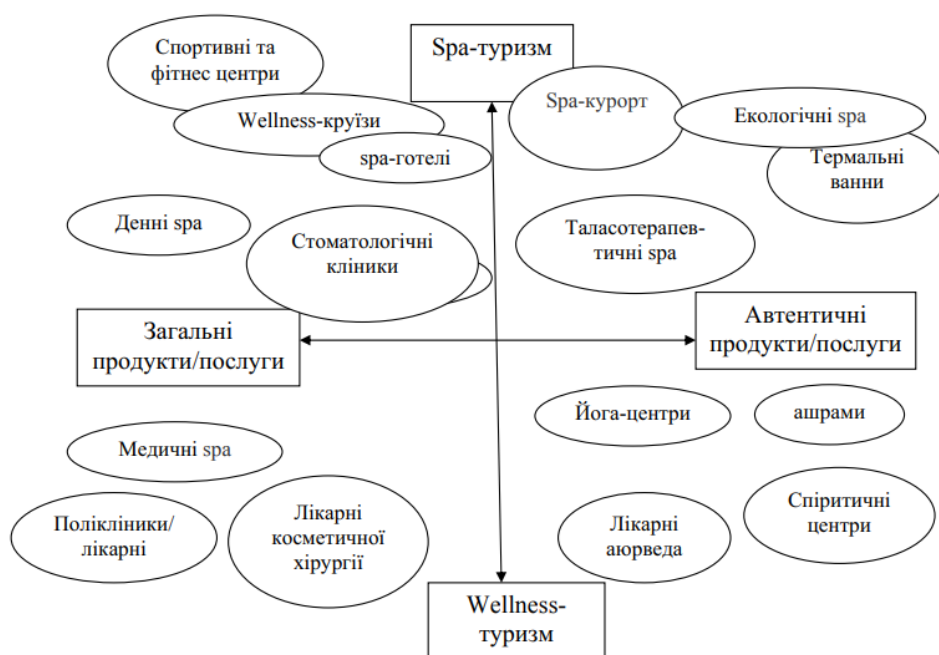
Спортивні та фітнес центри

Spa-туризм

Wellness-круїзи

Spa-курорт

Екологічні spa

spa-готелі

Термальні ванни

Денні spa

Стоматологічні клініки

Таласотерапевтичні spa

Загальні продукти/послуги

Автентичні продукти/послуги

Йога-центри

ашрами

Медичні spa

Поліклініки/ лікарні

Лікарні косметичної хірургії

Лікарні аюрведа

Спіритичні центри

Wellness-туризм